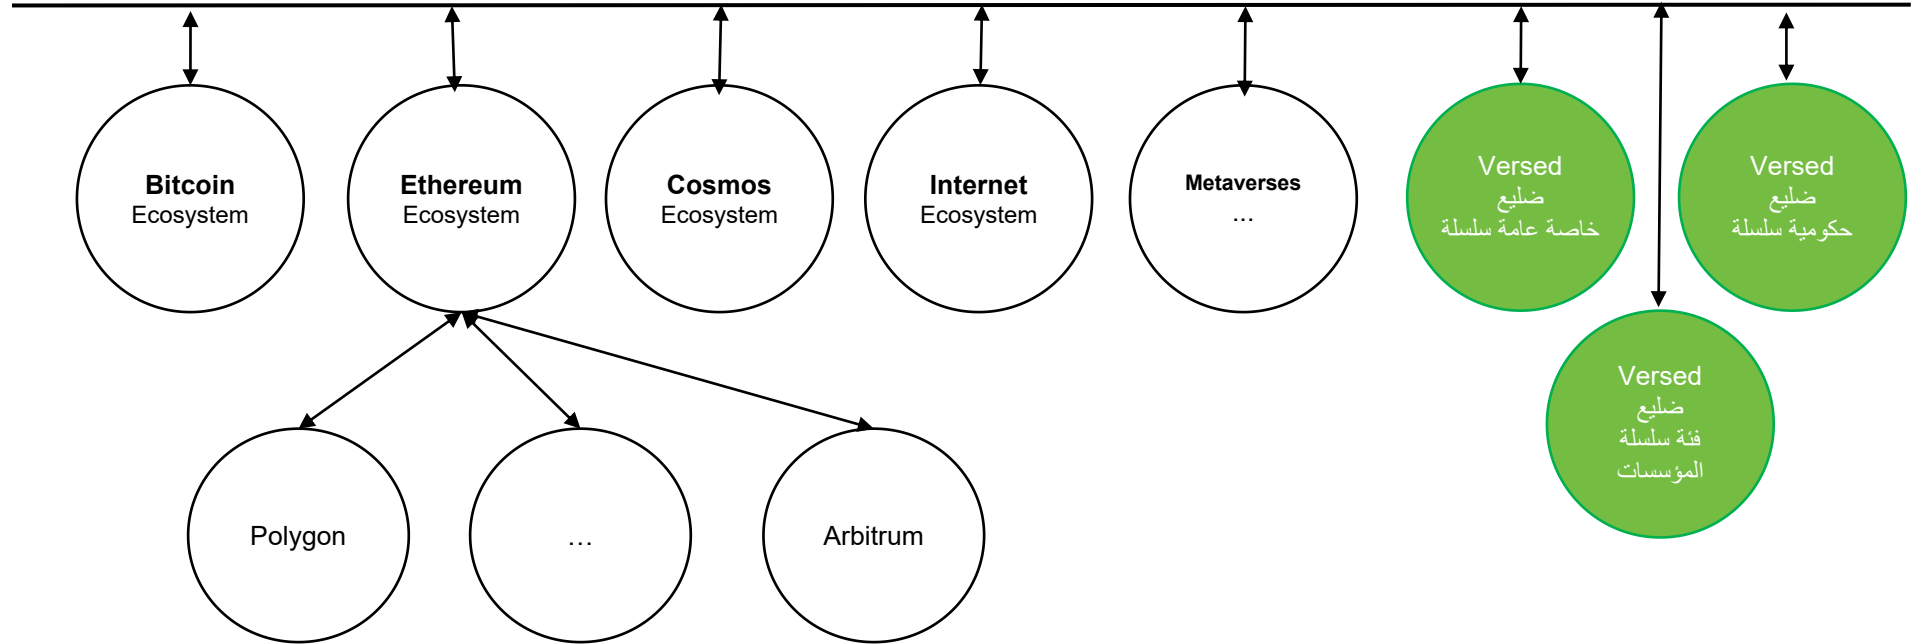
**Bitcoin** Ecosystem

**Ethereum** Ecosystem

**Cosmos** Ecosystem

**Internet** Ecosystem

**Metaverses** …

Versed ضليع خاصة عامة سلسلة

Versed ضليع حكومية سلسلة

Versed ضليع فئة سلسلة المؤسسات

Polygon

…

Arbitrum